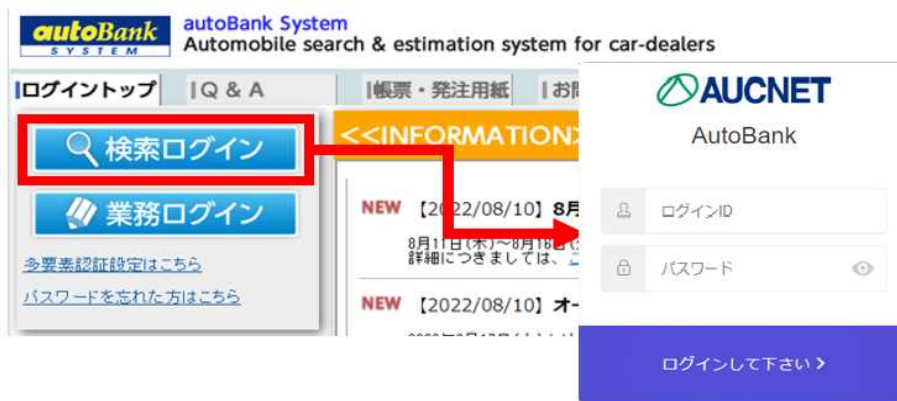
autoBank SYSTEM

autoBank System
Automobile search & estimation system for car-dealers

ログイントップ | Q & A | 帳票・発注用紙 | お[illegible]

検索ログイン

業務ログイン

多要素認証設定はこちら

パスワードを忘れた方はこちら

<<INFORMATION>

NEW 【2022/08/10】8月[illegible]

8月11日(木)～8月18日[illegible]
詳細につきましては、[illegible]

NEW 【2022/08/10】オー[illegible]

AUCNET

AutoBank

ログインID

パスワード

ログインして下さい ›